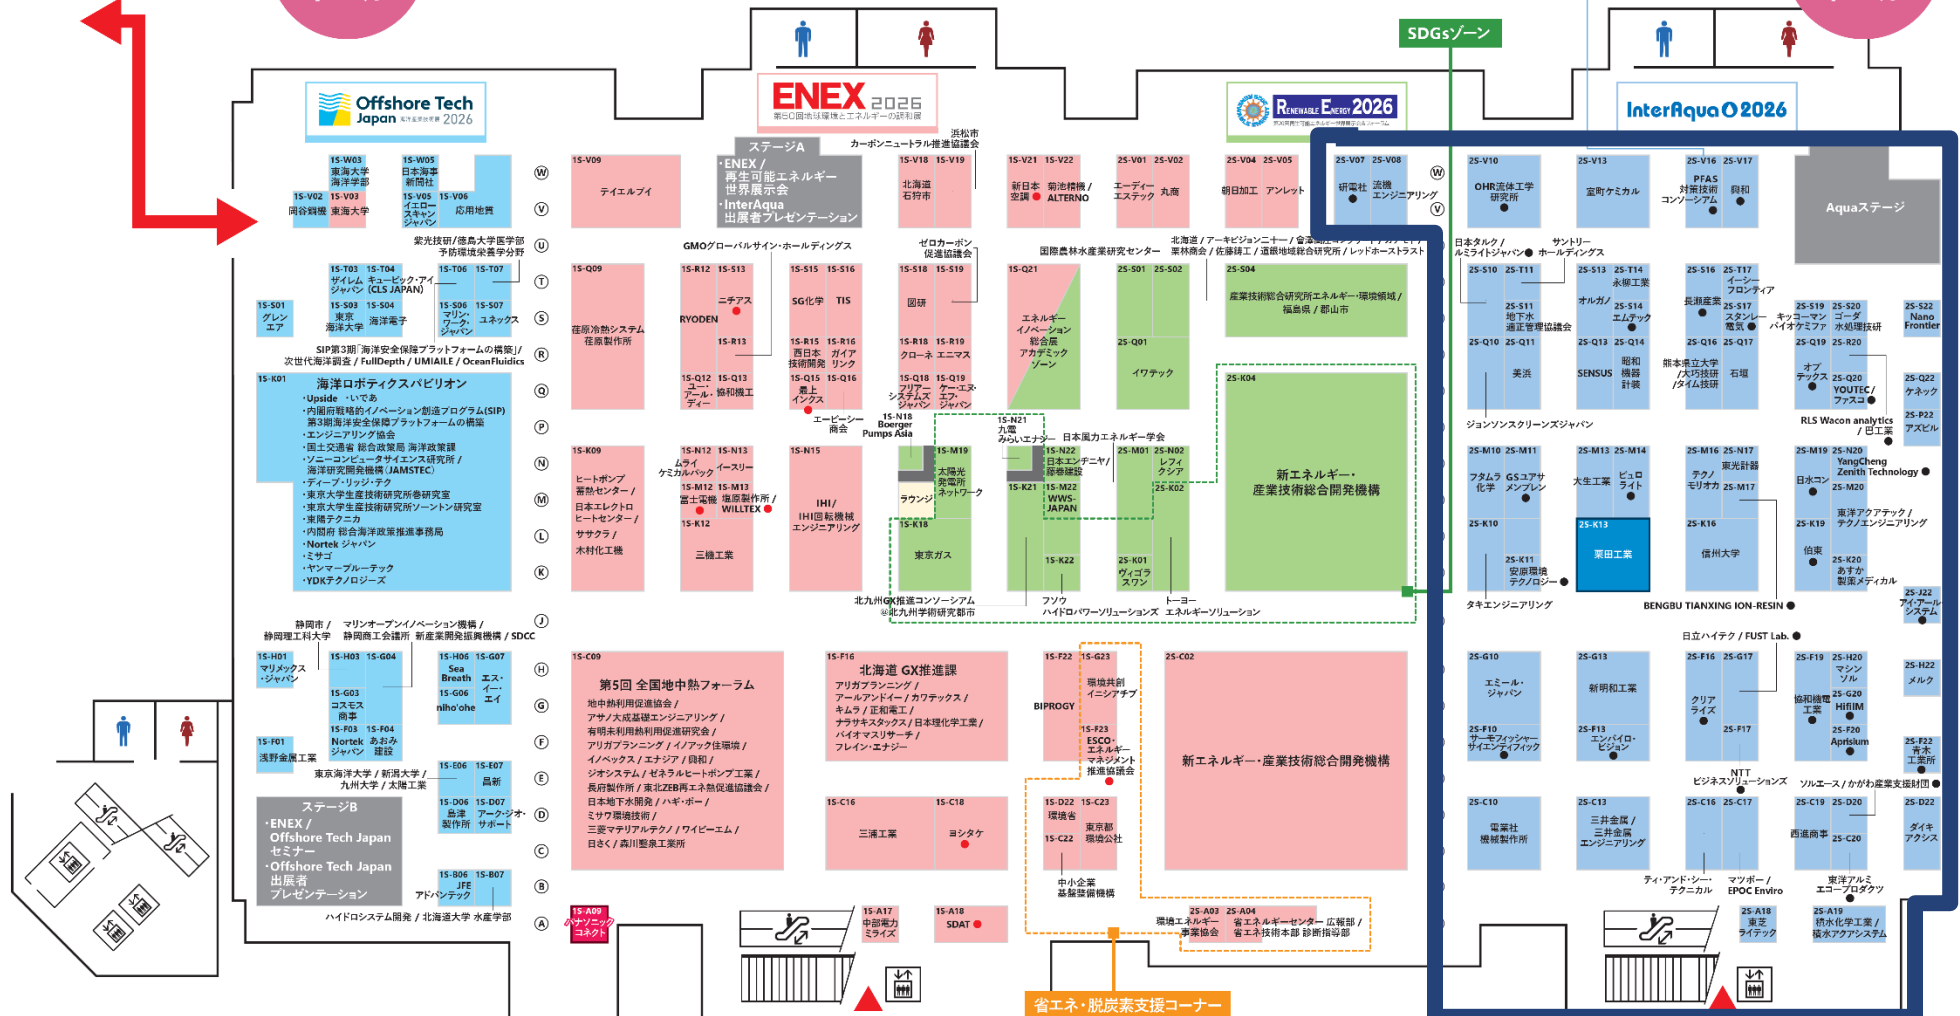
Offshore Tech Japan 2026

ENEX 2026

Renewable Energy 2026

InterAqua 2026

SDGsゾーン

ステージA
・ENEX / 再生可能エネルギー世界展示会
・InterAqua 出展者プレゼンテーション

Aquaステージ

1S-W03 東海大学 海洋学部
1S-W05 日本海事新聞社
1S-V02 岡谷鋼機
1S-V03 東海大学
1S-V05 イエロースキャンジャパン
1S-V06 応用地質

紫光技研 / 徳島大学医学部 予防環境栄養学分野

1S-T03 ザイレム ジャパン
1S-T04 キュービック・アイ (CLS JAPAN)
1S-T06
1S-T07
1S-S01 グレンエア
1S-S03 東京海洋大学
1S-S04 海洋電子
1S-S06 マリン・ワーク・ジャパン
1S-S07 ユネックス

SIP第3期「海洋安全保障プラットフォームの構築」/ 次世代海洋調査 / FullDepth / UMIAILE / OceanFluidics

1S-K01
海洋ロボティクスパビリオン
・Upside ・いであ
・内閣府戦略的イノベーション創造プログラム(SIP) 第3期海洋安全保障プラットフォームの構築
・エンジニアリング協会
・国土交通省 総合政策局 海洋政策課
・ソニーコンピュータサイエンス研究所 / 海洋研究開発機構 (JAMSTEC)
・ディープ・リッジ・テク
・東京大学生産技術研究所巻研究室
・東京大学生産技術研究所ソーントン研究室
・東陽テクニカ
・内閣府 総合海洋政策推進事務局
・Nortek ジャパン
・ミサゴ
・ヤンマーブルーテック
・YDKテクノロジーズ

静岡市 / 静岡理工科大学
マリンオープンイノベーション機構 / 静岡商工会議所 新産業開発振興機構 / SDCC

1S-H01 マリメックス・ジャパン
1S-H03
1S-G04
1S-G03 コスモス商事
1S-F03 Nortek ジャパン
1S-F04 あおみ建設
1S-H06 Sea Breath
1S-G07 エス・イー・エイ
1S-G06 niho'ohe
1S-F01 浅野金属工業

東京海洋大学 / 新潟大学 / 九州大学 / 太陽工業

1S-E06
1S-E07 昌新
1S-D06 島津製作所
1S-D07 アーク・ジオ・サポート

ステージB
・ENEX / Offshore Tech Japan セミナー
・Offshore Tech Japan 出展者プレゼンテーション

1S-B06 JFE アドバンテック
1S-B07
ハイドロシステム開発 / 北海道大学 水産学部

1S-A09 パナソニック コネクト

1S-V09 テイエルブイ
1S-Q09 荏原冷熱システム 荏原製作所
GMOグローバルサイン・ホールディングス
1S-R12 RYODEN
1S-S13 ニチアス
1S-R13
1S-S15 SG化学
1S-S16 TIS
1S-R15 西日本技術開発
1S-R16 ガイアリンク
1S-Q12 ユー・アール・ディー
1S-Q13 柏和機工
1S-Q15 最上インクス
1S-Q16
エービーシー商会
1S-N18 Boerger Pumps Asia

1S-K09 ヒートポンプ蓄熱センター / 日本エレクトロヒートセンター / ササクラ / 木村化工機
1S-N12 ムライケミカルパック
1S-N13 イースリー
1S-M12 冨士電機
1S-M13 堀場製作所 / WILLTEX
1S-K12 三機工業
1S-N15 IHI / IHI回転機械エンジニアリング

浜松市 カーボンニュートラル推進協議会
1S-V18 北海道石狩市
1S-V19
ゼロカーボン推進協議会
1S-S18 図研
1S-S19
1S-R18 クローネ
1S-R19 エニマス
1S-Q18 フリーシステムズジャパン
1S-Q19 ケー・エス・エフ・ジャパン
1S-N21 九電みらいエナジー
1S-M19 太陽光発電所ネットワーク
ラウンジ
1S-K18 東京ガス
北九州GX推進コンソーシアム ※北九州学術研究都市

1S-V21 新日本空調
1S-V22 菊池精機 / ALTERNO
2S-V01 エーディーエステック
2S-V02 丸商
2S-V04 明日加工
2S-V05 アンレット
国際農林水産業研究センター
北海道 / アービジョン二十一 / 会 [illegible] 業林商会 / 佐藤鐵工 / 道総地域総合研究所 / レッドホーストラスト
1S-Q21 エネルギー・イノベーション総合展 アカデミックゾーン
2S-S01
2S-S02
2S-S04 産業技術総合研究所エネルギー・環境領域 / 福島県 / 郡山市
2S-Q01 イワテック
日本風力エネルギー学会
1S-N22 日本エンデニア / 慶熊建設
1S-M22 WWS-JAPAN
1S-K21
1S-K22
2S-M01
2S-N02 レフィクシア
2S-K02
2S-K01 ヴィゴラスワン
2S-K04 新エネルギー・産業技術総合開発機構
フソウ ハイドロパワーソリューションズ
トーヨーエネルギーソリューション

1S-C09
第5回 全国地中熱フォーラム
地中熱利用促進協会 / アサノ大成基礎エンジニアリング / 有明未利用熱利用促進研究会 / アリガプランニング / イノアック住環境 / イノベックス / エナジア / 貝和 / ジオシステム / ゼネラルヒートポンプ工業 / 長府製作所 / 東北ZEB再エネ熱促進協議会 / 日本地下水開発 / ハギ・ボー / ミサワ環境技術 / 三菱マテリアルテクノ / ワイピーエム / 日さく / 森川鑿泉工業所

1S-F16
北海道 GX推進課
アリガプランニング / アールアンドイー / カワテックス / キムラ / 正和電工 / ナラサキスタックス / 日本理化学工業 / バイオマスリサーチ / フレイン・エナジー

1S-C16 三浦工業
1S-C18 ヨシタケ
1S-A17 中部電力ミライズ
1S-A18 SDAT

1S-F22 BIPROGY
1S-G23 環境共創イニシアチブ
1S-F23 ESCO・エネルギーマネジメント推進協議会
1S-D22 環境省
1S-C23 東京都環境公社
1S-C22
中小企業基盤整備機構
2S-C02 新エネルギー・産業技術総合開発機構
2S-A03 環境エネルギー事業協会
2S-A04 省エネルギーセンター 広報部 / 省エネ技術本部 診断指導部

省エネ・脱炭素支援コーナー

2S-V07 研電社
2S-V08 流機エンジニアリング
2S-V10 OHR流体工学研究所
2S-V13 室町ケミカル
2S-V16 PFAS対策技術コンソーシアム
2S-V17 興和
日本タタク / ルミライトジャパン
サントリーホールディングス
2S-S10
2S-T11
2S-S11 地下水適正管理協議会
2S-S13 オルガノ
2S-T14 永柳工業
2S-S14 エムテック
2S-Q10
2S-Q11 美浜
2S-Q13 SENSUS
2S-Q14 昭和機器計装
2S-S16 長瀬産業
2S-T17 イージーフロンティア
2S-S17 スタンレー電気
2S-Q16 熊本県立大学 / 大巧技研 / タイム技研
2S-Q17 石垣
2S-S19 キッコーマンバイオケミファ
2S-S20 ゴーダ水処理技研
2S-S22 Nano Frontier
2S-Q19
2S-R20
2S-Q20 オプテックス YOUTEC / ファスコ
2S-Q22 ケァック
2S-P22 アズビル
RLS Wacon analytics / 巴工業
ジョンソンスクリーンズジャパン
2S-M10 フタムラ化学
2S-M11 GSユアサ メンブレン
2S-M13 大生工業
2S-M14 ピュロライト
2S-M16 テクノモリオカ
2S-N17 東光計器
2S-M17
2S-M19 日本コン
2S-N20 YangCheng Zenith Technology
2S-M20
東洋アクアテック / テクノエンジニアリング
2S-K10
2S-K11 安原環境テクノロジー
2S-K13 栗田工業
2S-K16 信州大学
2S-K19 伯東
2S-K20 あすか製薬メディカル
タキエンジニアリング
BENGBU TIANXING ION-RESIN
2S-J22 アイ・アール・システム
日立ハイテク / FUST Lab.
2S-G10 エミール・ジャパン
2S-G13 新明和工業
2S-F16 クリアライズ
2S-G17
2S-F19 協和機電工業
2S-H20 マシンソル
2S-G20 HiflM
2S-F20 Aprisium
2S-H22 メルク
2S-F10 サーモフィッシャーサイエンティフィック
2S-F13 エンバイロ・ビジョン
2S-F17
2S-F22 青木工業所
NTTビジネスソリューションズ
ソルエース / かがわ産業支援財団
2S-C10 電業社機械製作所
2S-C13 三井金属 / 三井金属エンジニアリング
2S-C16
2S-C17
2S-C19 西進商事
2S-D20
2S-C20
2S-D22 ダイキアクシス
ティ・アンド・シー・テクニカル
マツボー / EPOC Enviro
東洋アルミエコープロダクツ
2S-A18 東芝ライテック
2S-A19 積水化学工業 / 積水アクアシステム

W V U T S R Q P N M L K J H G F E D C B A